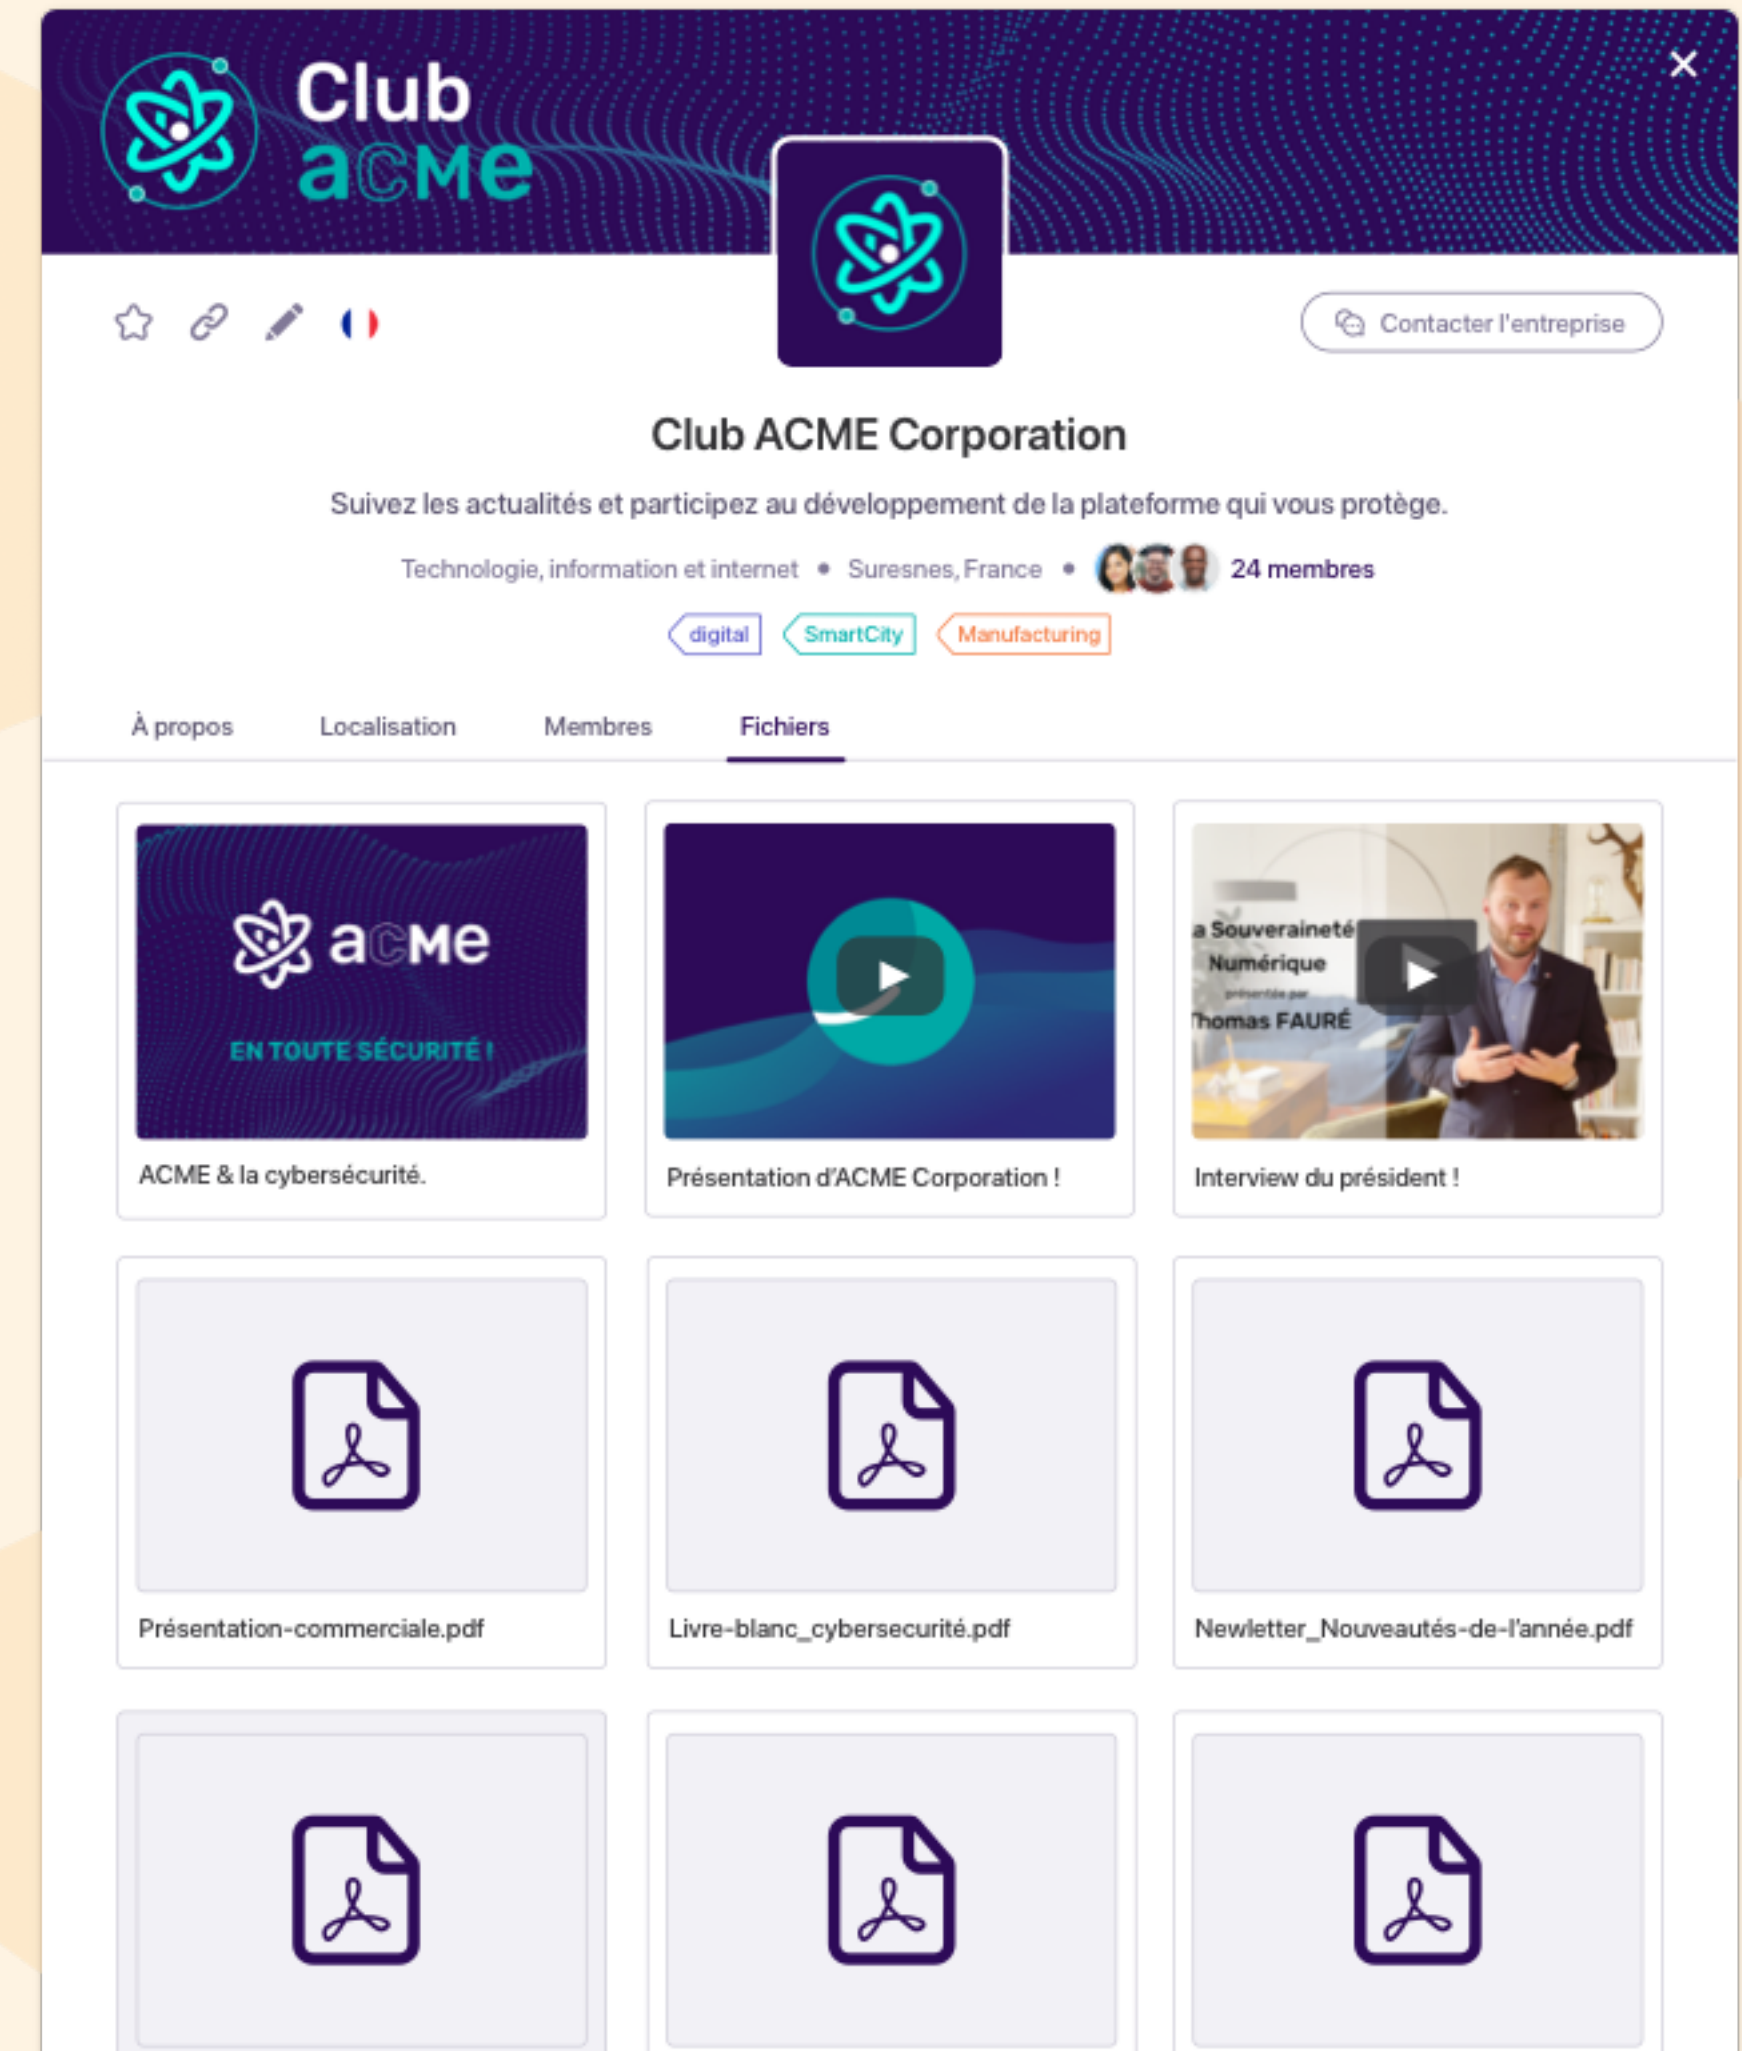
Club acme

×

Contacter l'entreprise

Club ACME Corporation

Suivez les actualités et participez au développement de la plateforme qui vous protège.

Technologie, information et internet • Suresnes, France • 24 membres

digital SmartCity Manufacturing

À propos Localisation Membres Fichiers

acme
EN TOUTE SÉCURITÉ !

ACME & la cybersécurité.

Présentation d'ACME Corporation !

a Souveraineté Numérique présentée par Thomas FAURÉ

Interview du président !

Présentation-commerciale.pdf

Livre-blanc_cybersecurité.pdf

Newletter_Nouveautés-de-l'année.pdf